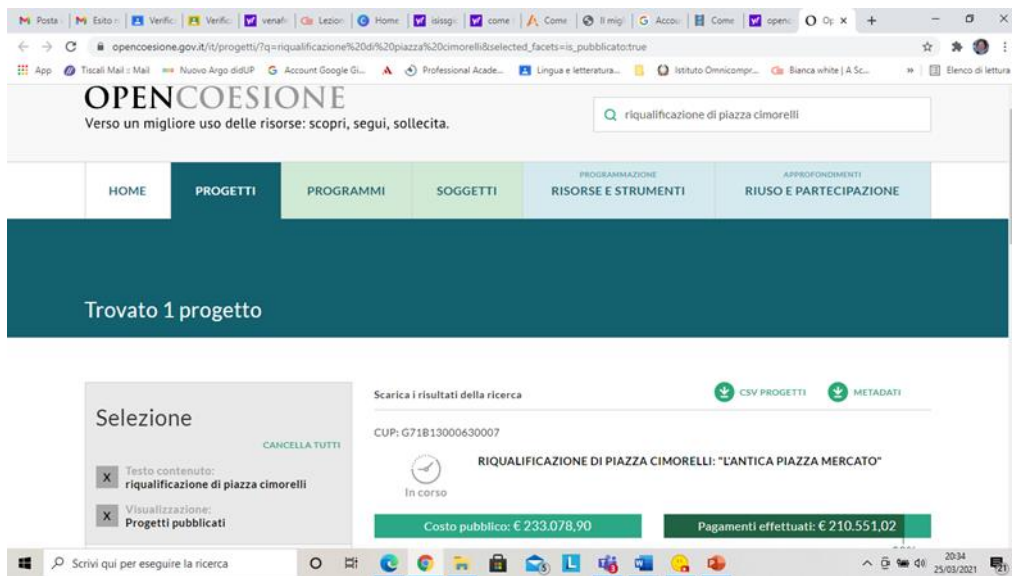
M Posta | M Esito | Verific | Verific | venafr | Lezion | Home | isissgi | come | Come | Il migl | Accou | Come | openc | Op ×

opencoesione.gov.it/it/progetti/?q=riqualificazione%20di%20piazza%20cimorelli&selected_facets=is_pubblicato:true

App | Tiscali Mail :: Mail | Nuovo Argo didUP | Account Google Gi... | Professional Acade... | Lingua e letteratura... | Istituto Omnicompr... | Bianca white | A Sc... | » | Elenco di lettura

OPENCOESIONE
Verso un migliore uso delle risorse: scopri, segui, sollecita.

riqualificazione di piazza cimorelli

HOME | PROGETTI | PROGRAMMI | SOGGETTI | PROGRAMMAZIONE RISORSE E STRUMENTI | APPROFONDIMENTI RIUSO E PARTECIPAZIONE

Trovato 1 progetto

Selezione
CANCELLA TUTTI
X Testo contenuto: riqualificazione di piazza cimorelli
X Visualizzazione: Progetti pubblicati

Scarica i risultati della ricerca
CSV PROGETTI
METADATI

CUP: G71B13000630007

In corso

RIQUALIFICAZIONE DI PIAZZA CIMORELLI: "L'ANTICA PIAZZA MERCATO"

Costo pubblico: € 233.078,90
Pagamenti effettuati: € 210.551,02

Scrivi qui per eseguire la ricerca

20:34
25/03/2021
21